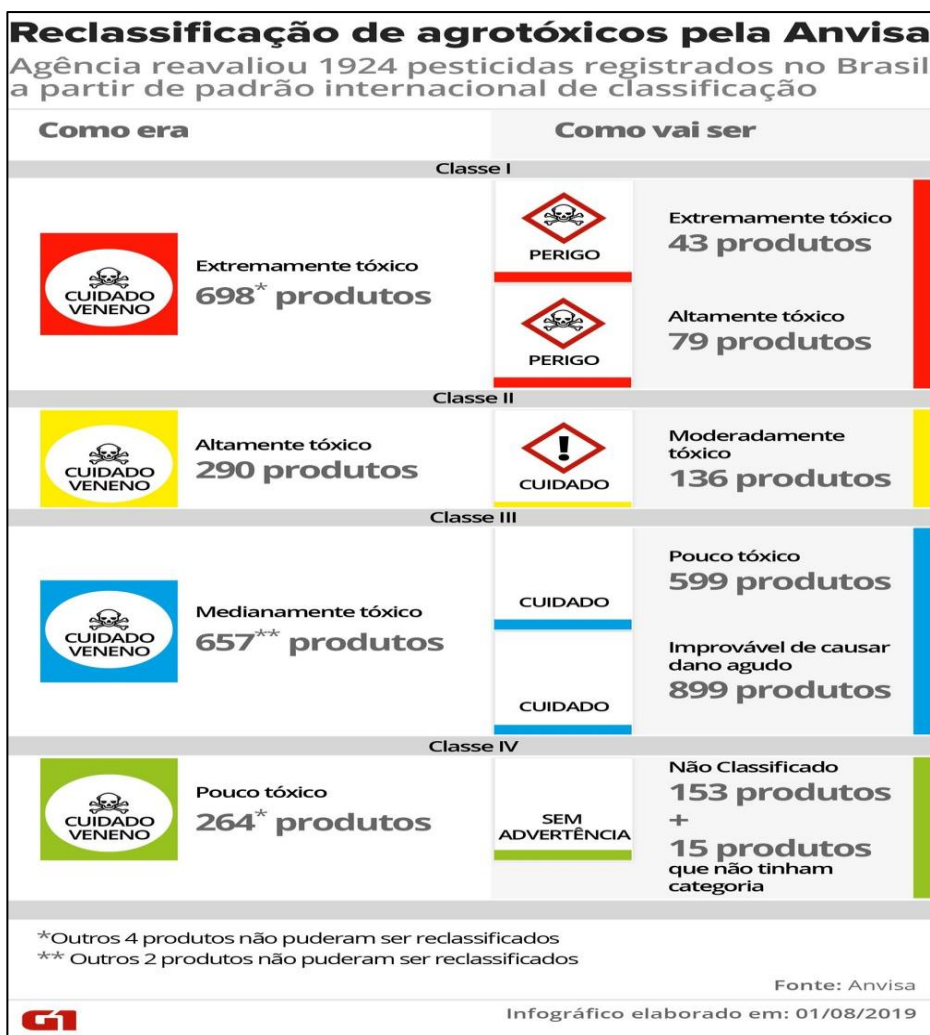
Reclassificação de agrotóxicos pela Anvisa
Agência reavaliou 1924 pesticidas registrados no Brasil a partir de padrão internacional de classificação

Como era

Como vai ser

Classe I

CUIDADO VENENO

Extremamente tóxico
698* produtos

PERIGO

Extremamente tóxico
43 produtos

PERIGO

Altamente tóxico
79 produtos

Classe II

CUIDADO VENENO

Altamente tóxico
290 produtos

CUIDADO

Moderadamente tóxico
136 produtos

Classe III

CUIDADO VENENO

Medianamente tóxico
657** produtos

CUIDADO

Pouco tóxico
599 produtos

CUIDADO

Improvável de causar dano agudo
899 produtos

Classe IV

CUIDADO VENENO

Pouco tóxico
264* produtos

SEM ADVERTÊNCIA

Não Classificado
153 produtos
+
15 produtos
que não tinham categoria

*Outros 4 produtos não puderam ser reclassificados
** Outros 2 produtos não puderam ser reclassificados

Fonte: Anvisa

G1

Infográfico elaborado em: 01/08/2019